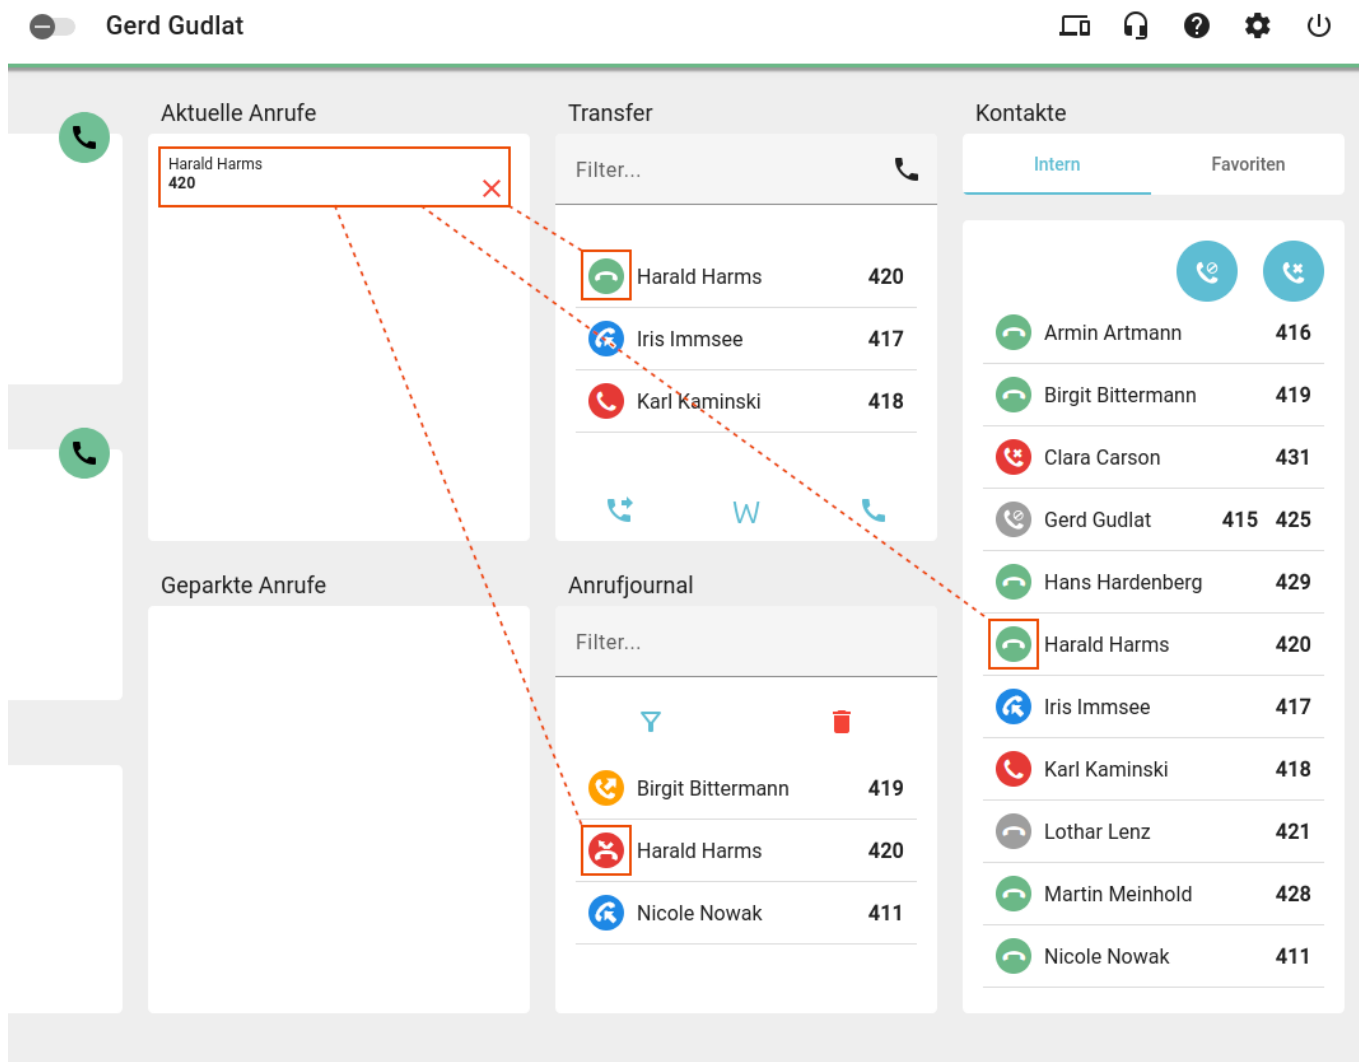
Gerd Gudlat

Aktuelle Anrufe

Harald Harms
420

Transfer

Filter...

| | |
|---|---|
| Harald Harms | 420 |
| Iris Immsee | 417 |
| Karl Kaminski | 418 |

W

Kontakte

Intern Favoriten

| | |
|---|---|
| Armin Artmann | 416 |
| Birgit Bittermann | 419 |
| Clara Carson | 431 |
| Gerd Gudlat | 415 425 |
| Hans Hardenberg | 429 |
| Harald Harms | 420 |
| Iris Immsee | 417 |
| Karl Kaminski | 418 |
| Lothar Lenz | 421 |
| Martin Meinhold | 428 |
| Nicole Nowak | 411 |

Geparkte Anrufe

Anrufjournal

Filter...

| | |
|---|---|
| Birgit Bittermann | 419 |
| Harald Harms | 420 |
| Nicole Nowak | 411 |